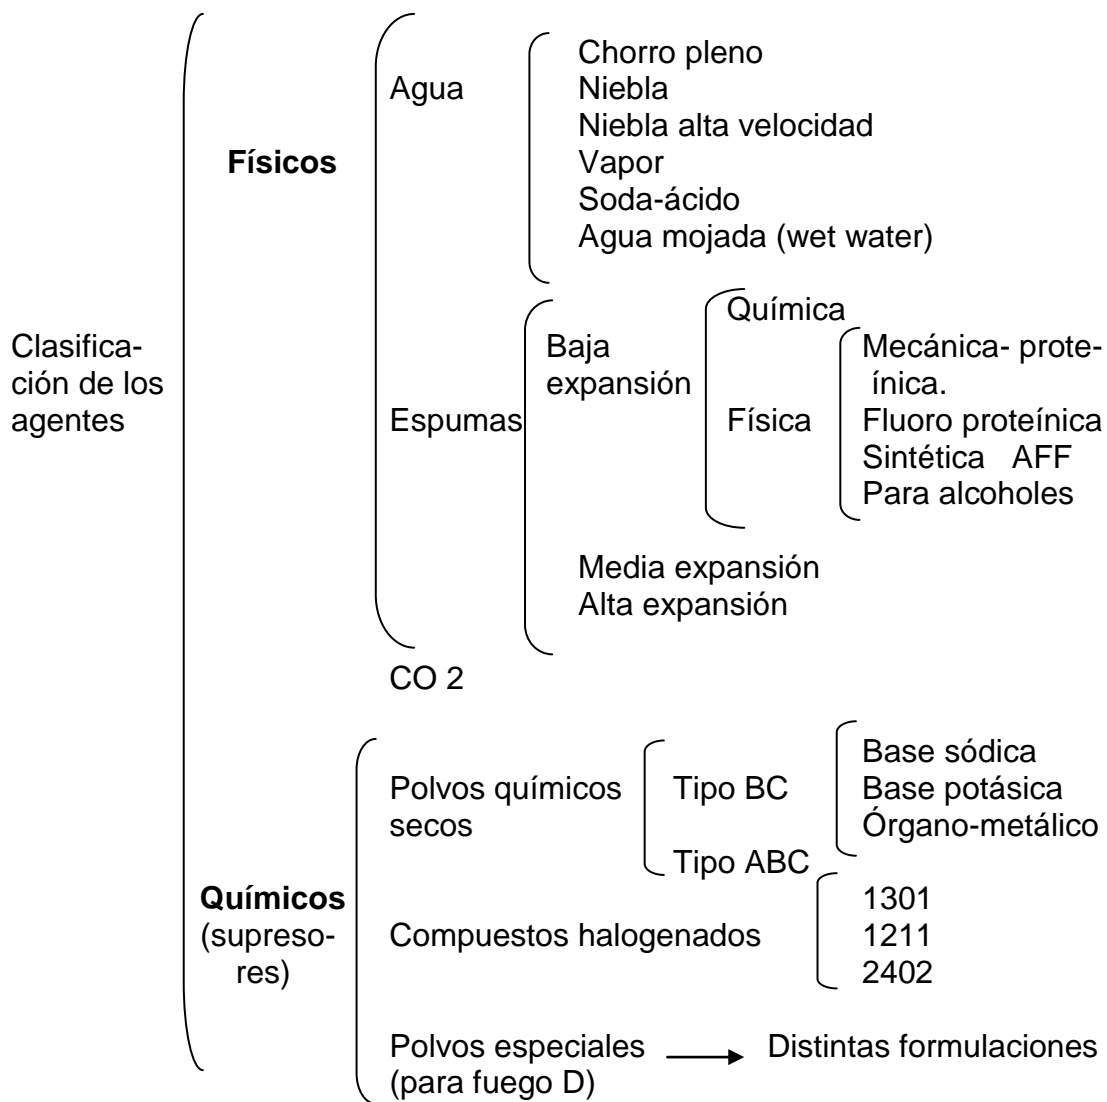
Clasificación de los agentes

Físicos

Agua

Chorro pleno
Niebla
Niebla alta velocidad
Vapor
Soda-ácido
Agua mojada (wet water)

Espumas

Baja expansión

Química

Física

Mecánica- proteínica.
Fluoro proteínica
Sintética AFF
Para alcoholes

Media expansión
Alta expansión

CO 2

Químicos (supresores)

Polvos químicos secos

Tipo BC

Base sódica
Base potásica
Órgano-metálico

Tipo ABC

Compuestos halogenados

1301
1211
2402

Polvos especiales (para fuego D) → Distintas formulaciones